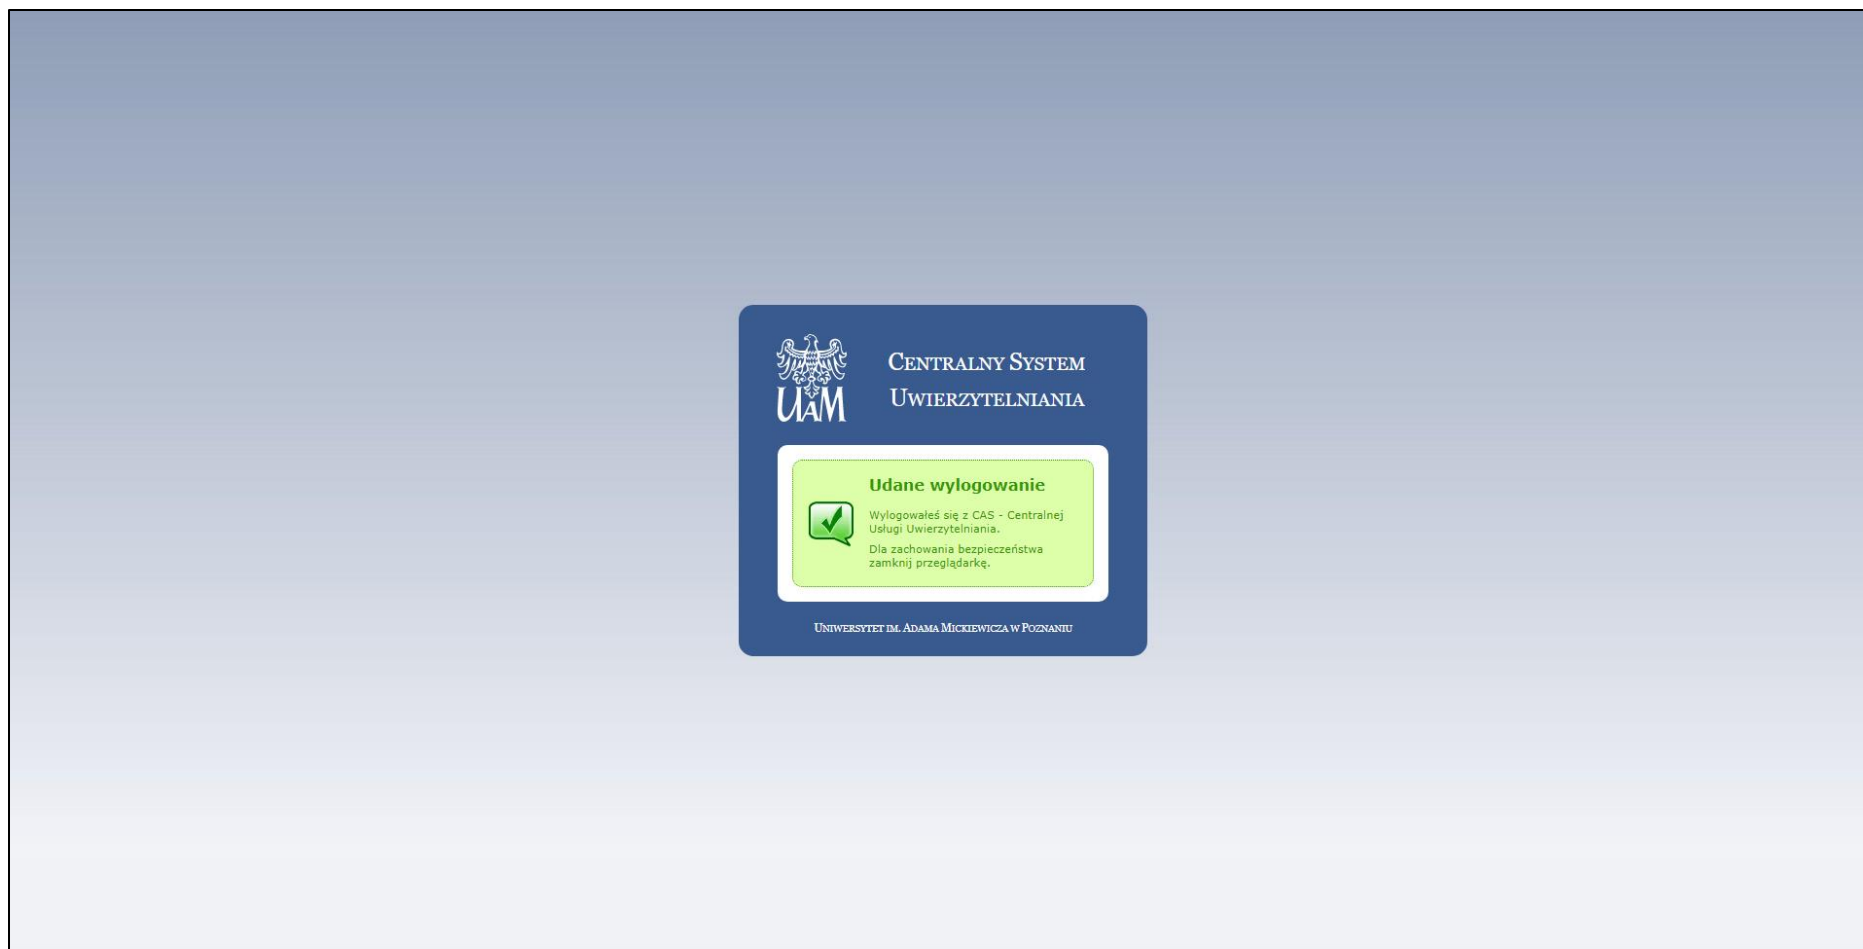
UAM

Centralny System Uwierzytelniania

Udane wylogowanie

Wylogowałeś się z CAS - Centralnej Usługi Uwierzytelniania.

Dla zachowania bezpieczeństwa zamknij przeglądarkę.

Uniwersytet im. Adama Mickiewicza w Poznaniu